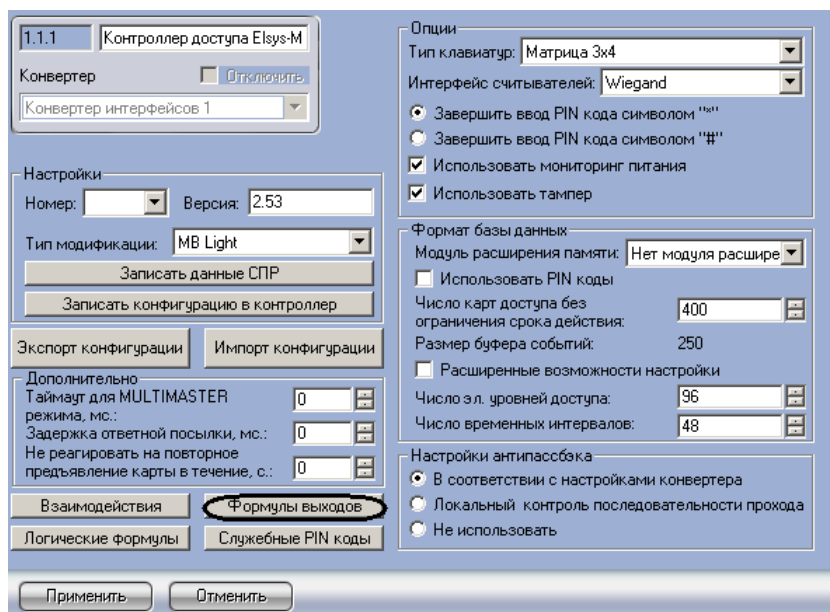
1.1.1 Контроллер доступа Elsys-M
Конвертер
Отключить
Конвертер интерфейсов 1

Настройки
Номер:
Версия: 2.53
Тип модификации: MB Light
Записать данные СПР
Записать конфигурацию в контроллер

Экспорт конфигурации
Импорт конфигурации

Дополнительно
Таймаут для MULTIMASTER режима, мс.: 0
Задержка ответной посылки, мс.: 0
Не реагировать на повторное предъявление карты в течение, с.: 0

Взаимодействия
Формулы выходов
Логические формулы
Служебные PIN коды

Опции
Тип клавиатур: Матрица 3x4
Интерфейс считывателей: Wiegand
Завершить ввод PIN кода символом "*"
Завершить ввод PIN кода символом "#"
Использовать мониторинг питания
Использовать тампер

Формат базы данных
Модуль расширения памяти: Нет модуля расшире
Использовать PIN коды
Число карт доступа без ограничения срока действия: 400
Размер буфера событий: 250
Расширенные возможности настройки
Число эл. уровней доступа: 96
Число временных интервалов: 48

Настройки антипассбэка
В соответствии с настройками конвертера
Локальный контроль последовательности прохода
Не использовать

Применить
Отменить